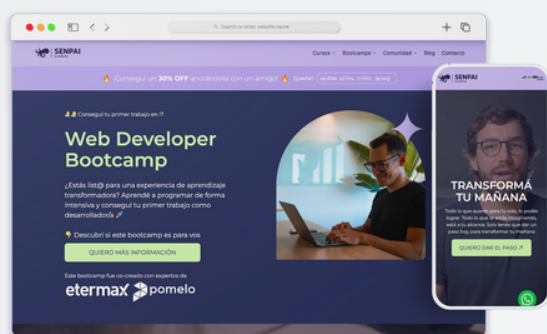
Search or enter website name

SENPAI academy

Cursos ⌄ Bootcamps ⌄ Comunidad ⌄ Blog Contacto

🔥 ¡Conseguí un 30% OFF anotándote con un amigo! 🔥 Quedan 06días 12 hrs 5 min 35 seg

🙌 Conseguí tu primer trabajo en IT

Web Developer Bootcamp

¿Estás list@ para una experiencia de aprendizaje transformadora? Aprendé a programar de forma intensiva y conseguí tu primer trabajo como desarrollador/a 🚀

👇 Descubrí si este bootcamp es para vos

QUIERO MÁS INFORMACIÓN

Este bootcamp fue co-creado con expertos de

etermax pomelo

SENPAI academy

TRANSFORMÁ TU MAÑANA

Todo lo que querés para tu vida, lo podés lograr. Todo lo que te hayas imaginado, está a tu alcance. Solo tenés que dar un paso hoy, para transformar tu mañana.

QUIERO DAR EL PASO ↗